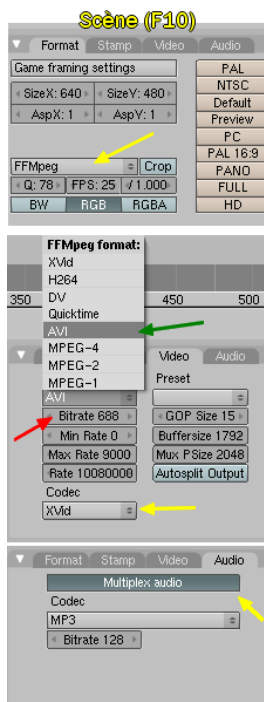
Scène (F10)

Format | Stamp | Video | Audio

Game framing settings

SizeX: 640 | SizeY: 480
AspX: 1 | AspY: 1

FFMpeg | Crop
Q: 78 | FPS: 25 | / 1.000
BW | RGB | RGBA

PAL
NTSC
Default
Preview
PC
PAL 16:9
PANO
FULL
HD

FFMpeg format:
XVid
H264
DV
Quicktime
AVI
MPEG-4
MPEG-2
MPEG-1

350 | 450 | 500

Video | Audio

AVI
Preset
Bitrate 688 | GOP Size 15
Min Rate 0 | Buffersize 1792
Max Rate 9000 | Mux PSize 2048
Rate 10080000 | Autosplit Output
Codec
XVid

Format | Stamp | Video | Audio

Multiplex audio
Codec
MP3
Bitrate 128